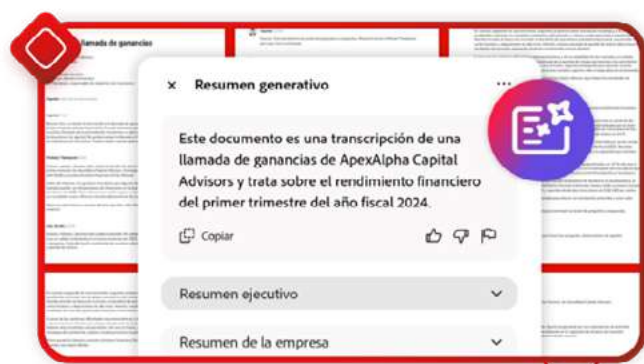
llamada de ganancias

× Resumen generativo ···

Este documento es una transcripción de una llamada de ganancias de ApexAlpha Capital Advisors y trata sobre el rendimiento financiero del primer trimestre del año fiscal 2024.

Copiar

Resumen ejecutivo

Resumen de la empresa